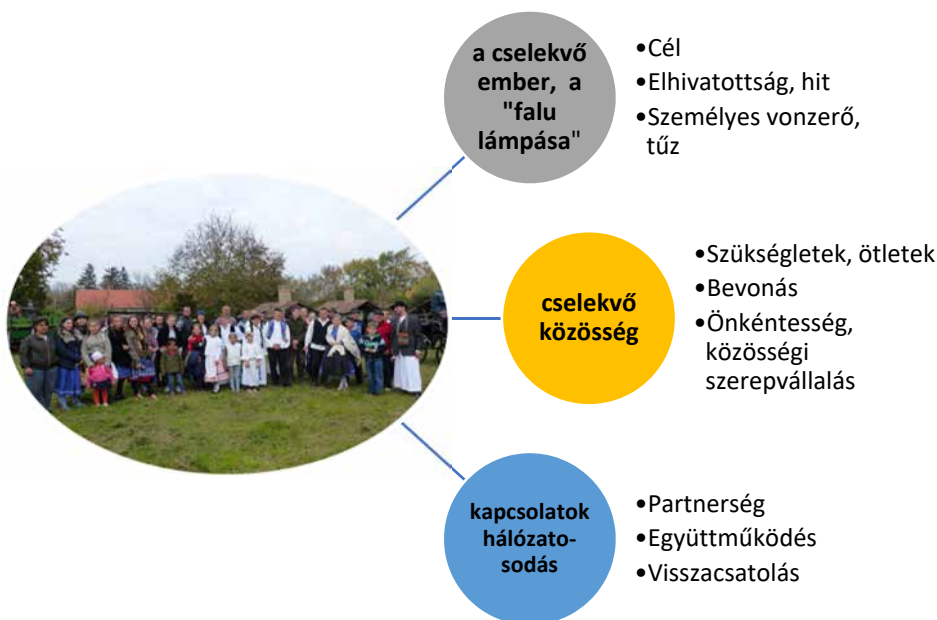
a cselekvő ember, a "falu lámpása"

•Cél
•Elhivatottság, hit
•Személyes vonzerő, tűz

cselekvő közösség

•Szükségletek, ötletek
•Bevonás
•Önkéntesség, közösségi szerepvállalás

kapcsolatok hálózatosodás

•Partnerség
•Együttműködés
•Visszacsatolás